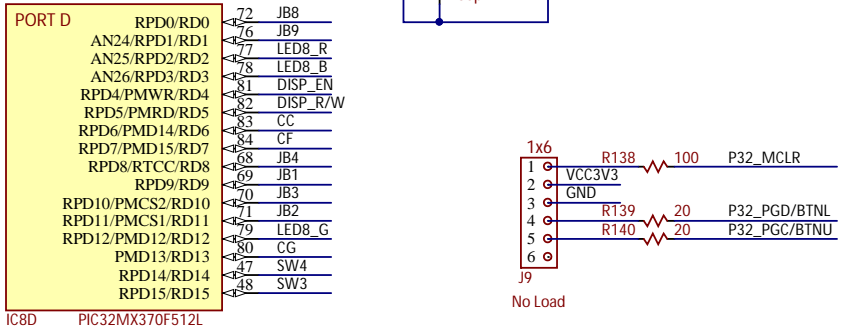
PORT D

RPD0/RD0 72 JB8
RPD1/RD1 76 JB9
AN24/RPD1/RD1 77 LED8_R
AN25/RPD2/RD2 78 LED8_B
AN26/RPD3/RD3 81 DISP_EN
RPD4/PMWR/RD4 82 DISP_R/W
RPD5/PMRD/RD5 83 CC
RPD6/PMD14/RD6 84 CF
RPD7/PMD15/RD7 68 JB4
RPD8/RTCC/RD8 69 JB1
RPD9/RD9 70 JB3
RPD10/PMCS2/RD10 71 JB2
RPD11/PMCS1/RD11 79 LED8_G
RPD12/PMD12/RD12 80 CG
PMD13/RD13 47 SW4
RPD14/RD14 48 SW3
RPD15/RD15

IC8D PIC32MX370F512L

1x6
1 R138 100 P32_MCLR
2 VCC3V3
3 GND
4 R139 20 P32_PGD/BTNL
5 R140 20 P32_PGC/BTNU
6
J9
No Load